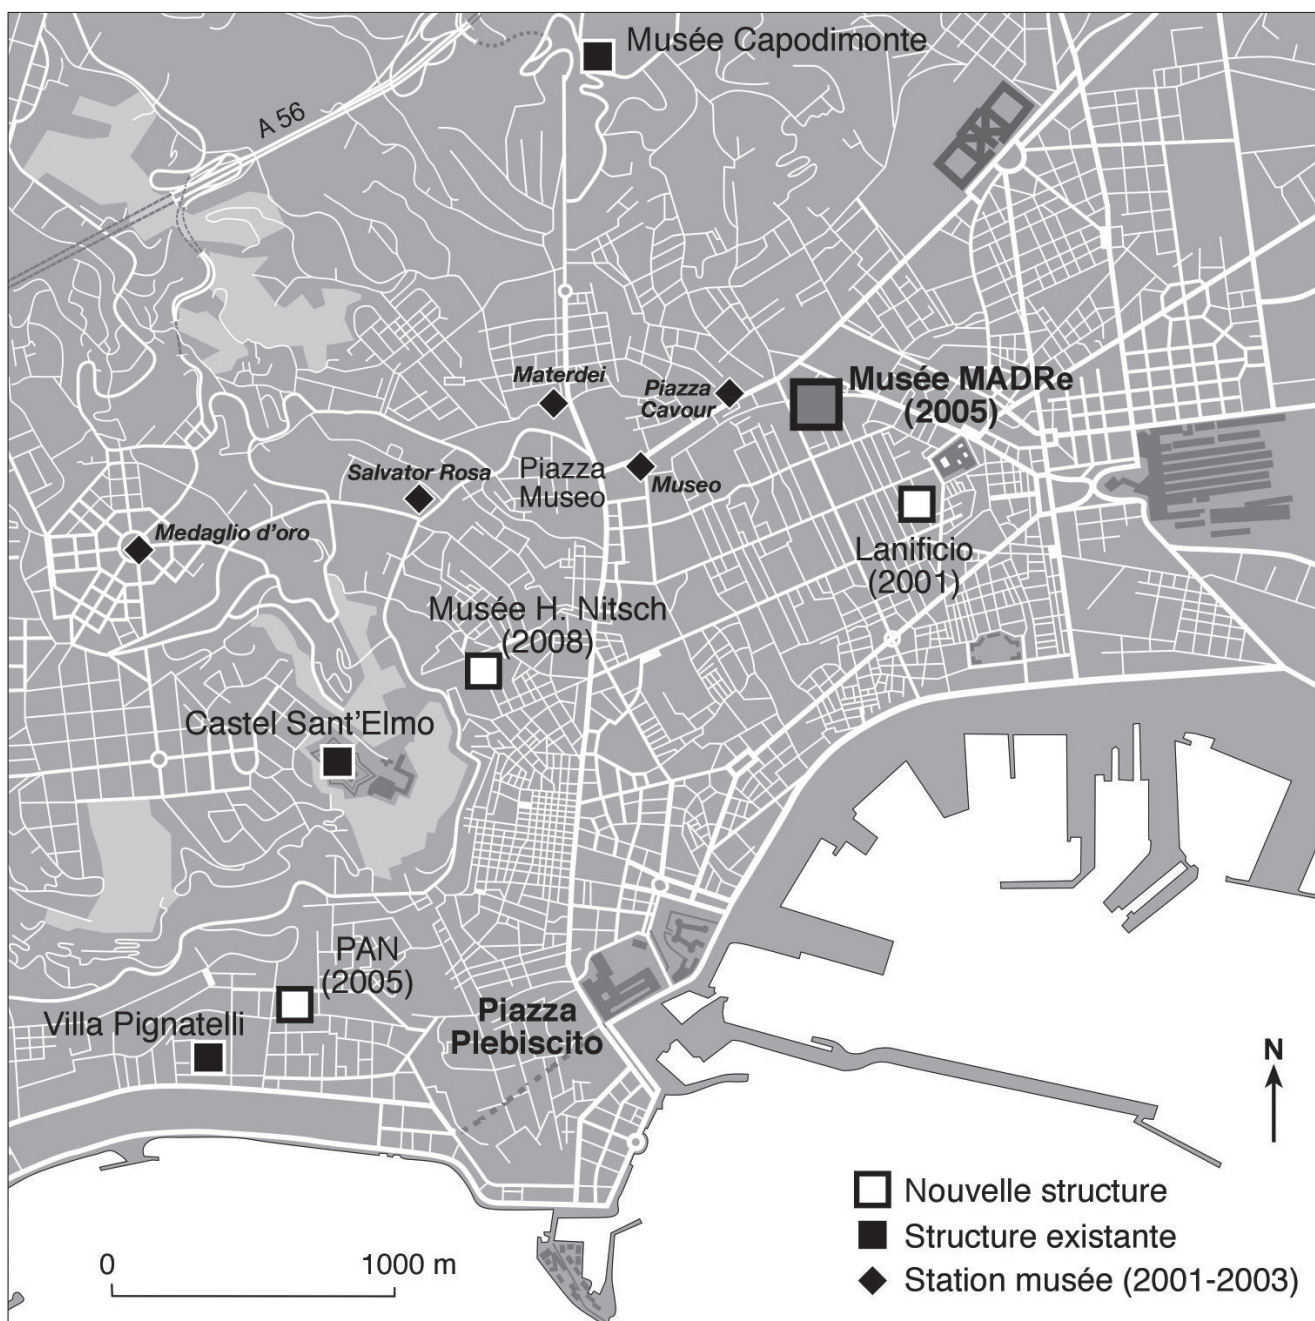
Musée Capodimonte

A 56

Materdei

Piazza Cavour

Musée MADRe (2005)

Salvator Rosa

Piazza Museo

Museo

Medaglio d'oro

Lanificio (2001)

Musée H. Nitsch (2008)

Castel Sant'Elmo

PAN (2005)

Villa Pignatelli

Piazza Plebiscito

N

Nouvelle structure
Structure existante
Station musée (2001-2003)

0
1000 m